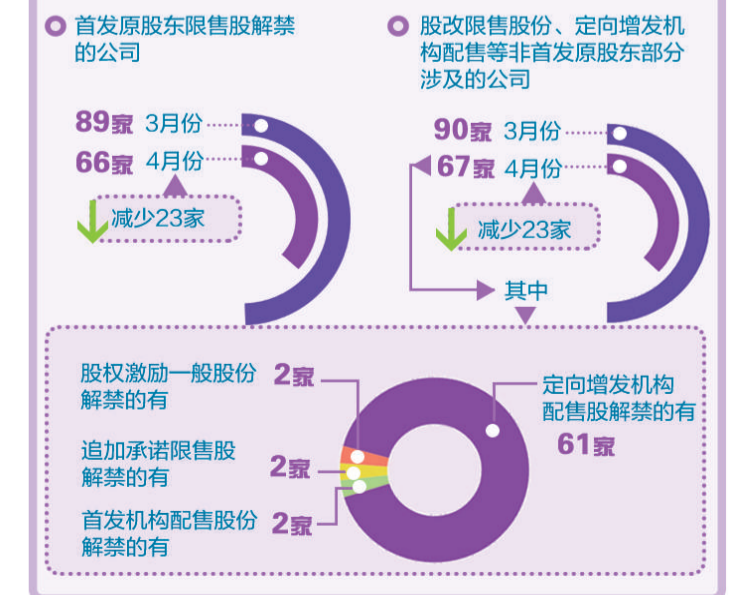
首发原股东限售股解禁的公司

89家 3月份
66家 4月份
减少23家

股改限售股份、定向增发机构配售等非首发原股东部分涉及的公司

90家 3月份
67家 4月份
减少23家
其中

股权激励一般股份解禁的有 2家
追加承诺限售股解禁的有 2家
首发机构配售股份解禁的有 2家
定向增发机构配售股解禁的有 61家